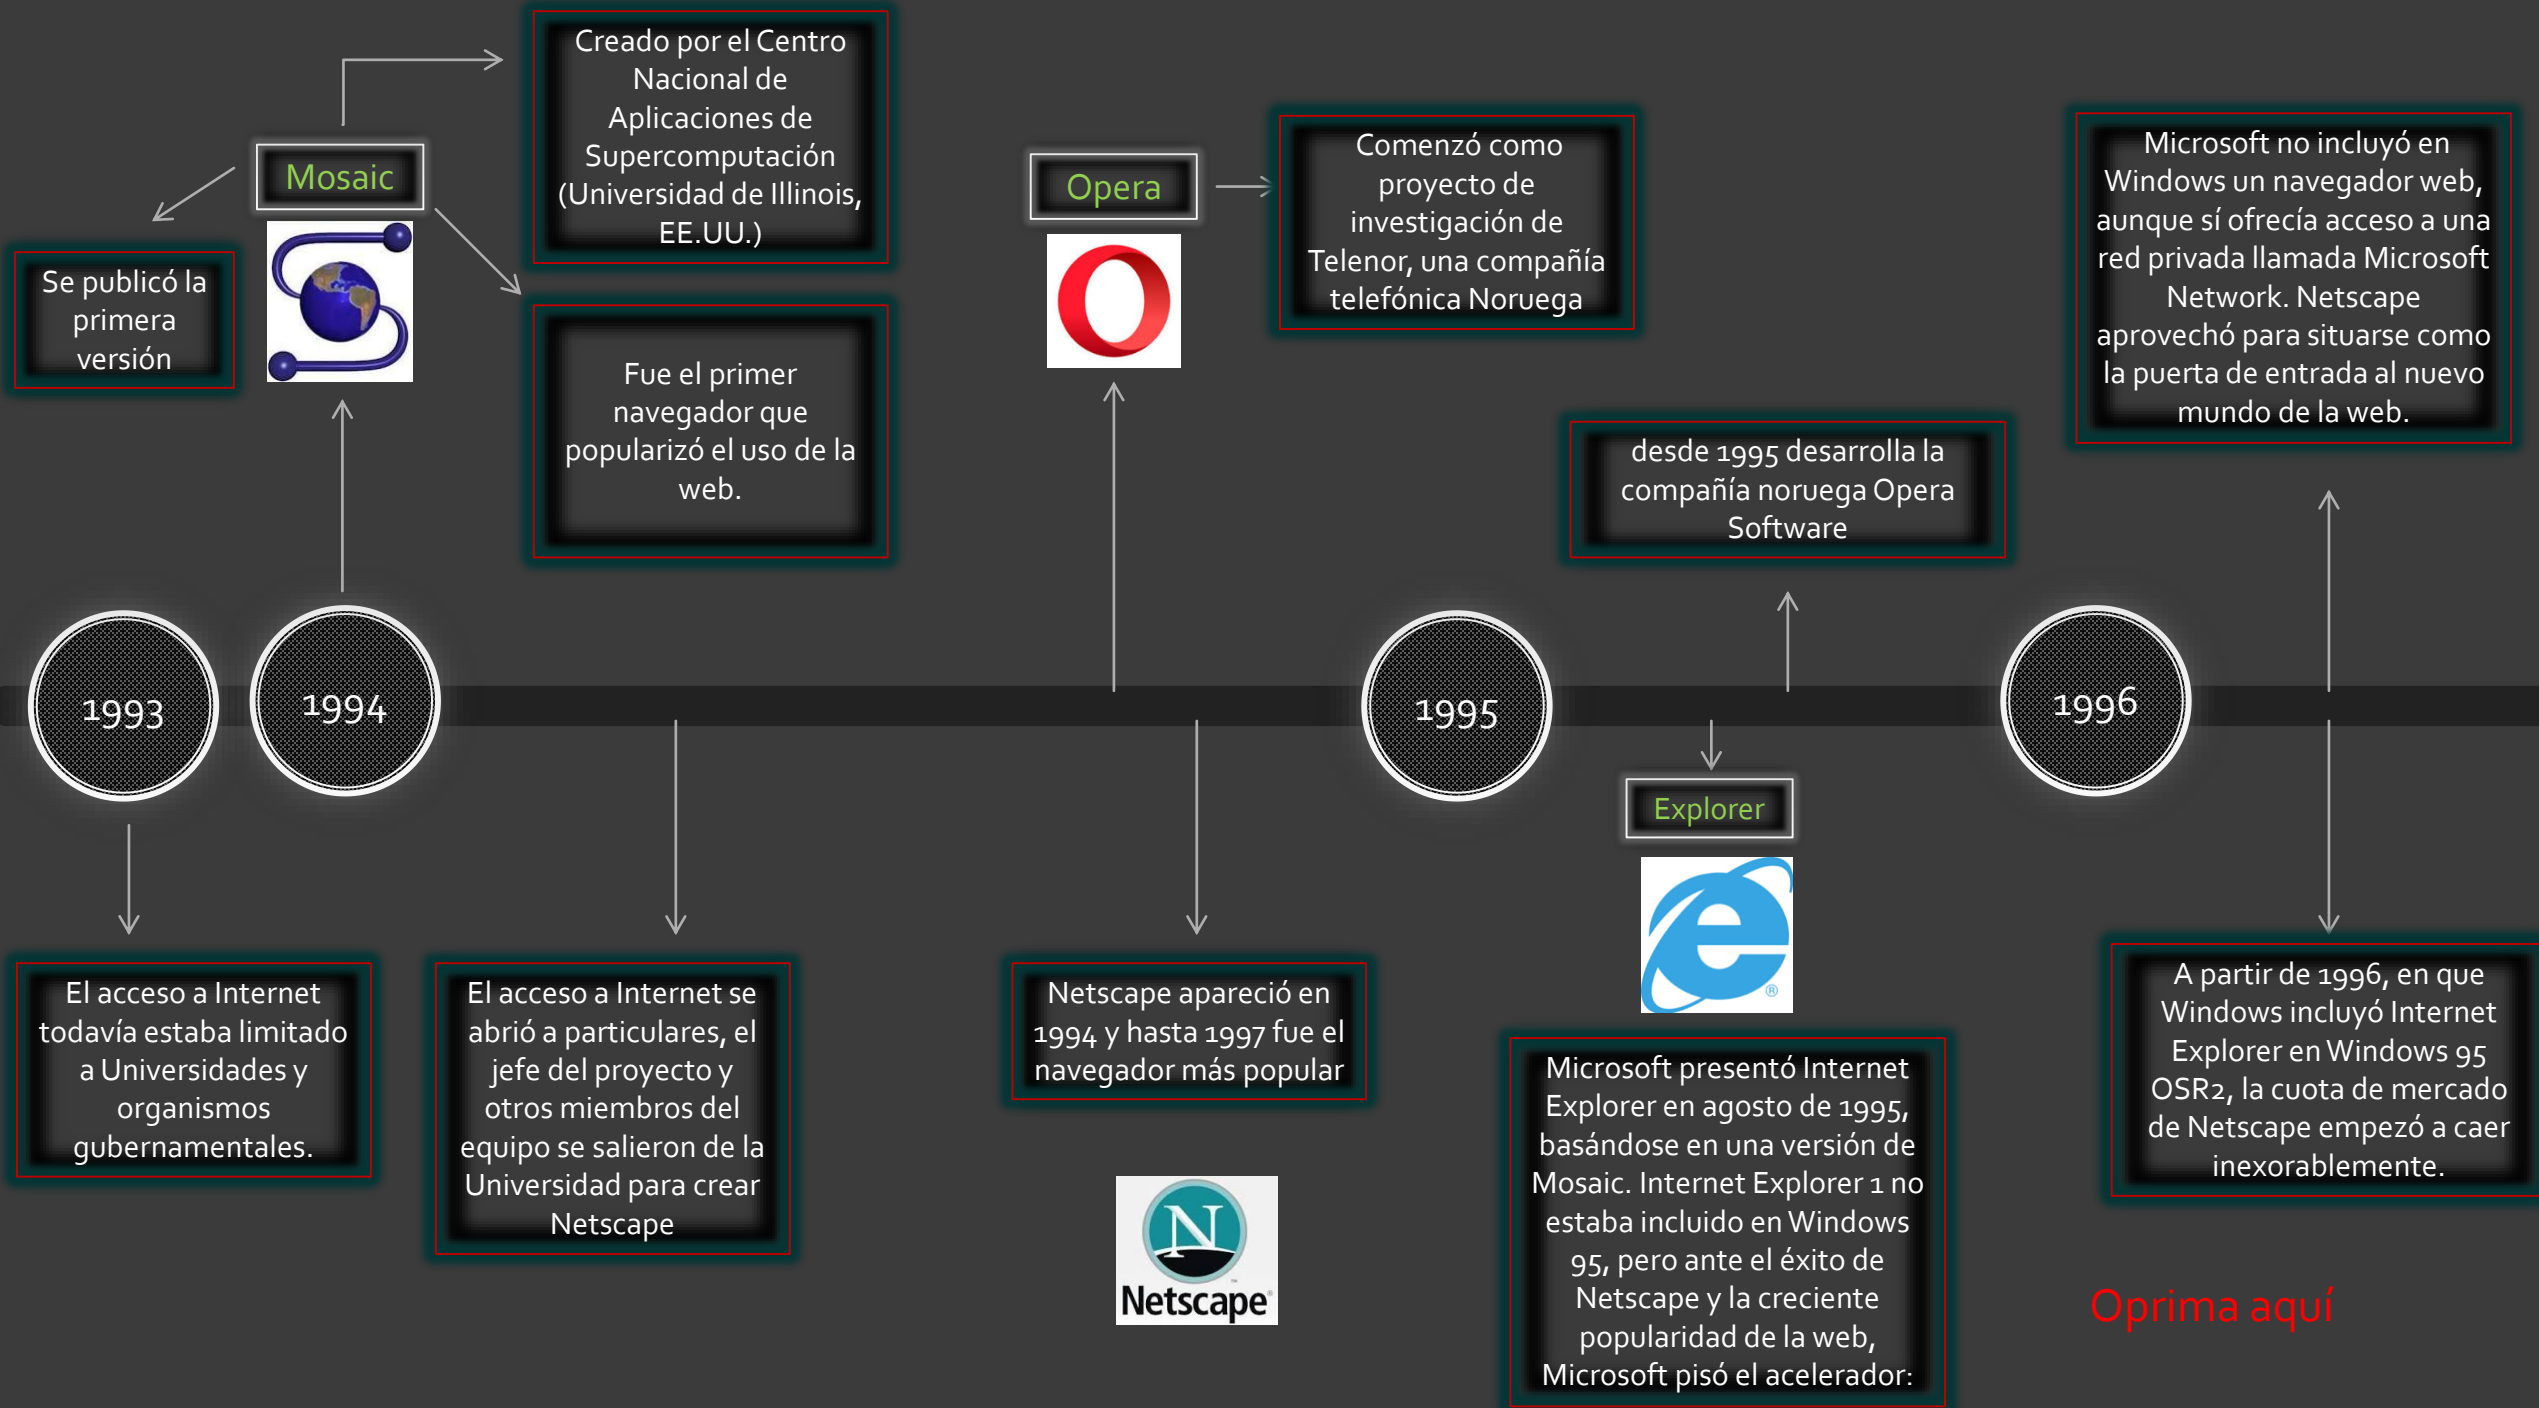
Creado por el Centro Nacional de Aplicaciones de Supercomputación (Universidad de Illinois, EE.UU.)

Mosaic

Se publicó la primera versión

Fue el primer navegador que popularizó el uso de la web.

Opera

Comenzó como proyecto de investigación de Telenor, una compañía telefónica Noruega

Microsoft no incluyó en Windows un navegador web, aunque sí ofrecía acceso a una red privada llamada Microsoft Network. Netscape aprovechó para situarse como la puerta de entrada al nuevo mundo de la web.

desde 1995 desarrolla la compañía noruega Opera Software

1993

1994

1995

1996

Explorer

El acceso a Internet todavía estaba limitado a Universidades y organismos gubernamentales.

El acceso a Internet se abrió a particulares, el jefe del proyecto y otros miembros del equipo se salieron de la Universidad para crear Netscape

Netscape apareció en 1994 y hasta 1997 fue el navegador más popular

Netscape

Microsoft presentó Internet Explorer en agosto de 1995, basándose en una versión de Mosaic. Internet Explorer 1 no estaba incluido en Windows 95, pero ante el éxito de Netscape y la creciente popularidad de la web, Microsoft pisó el acelerador:

A partir de 1996, en que Windows incluyó Internet Explorer en Windows 95 OSR2, la cuota de mercado de Netscape empezó a caer inexorablemente.

Oprima aquí